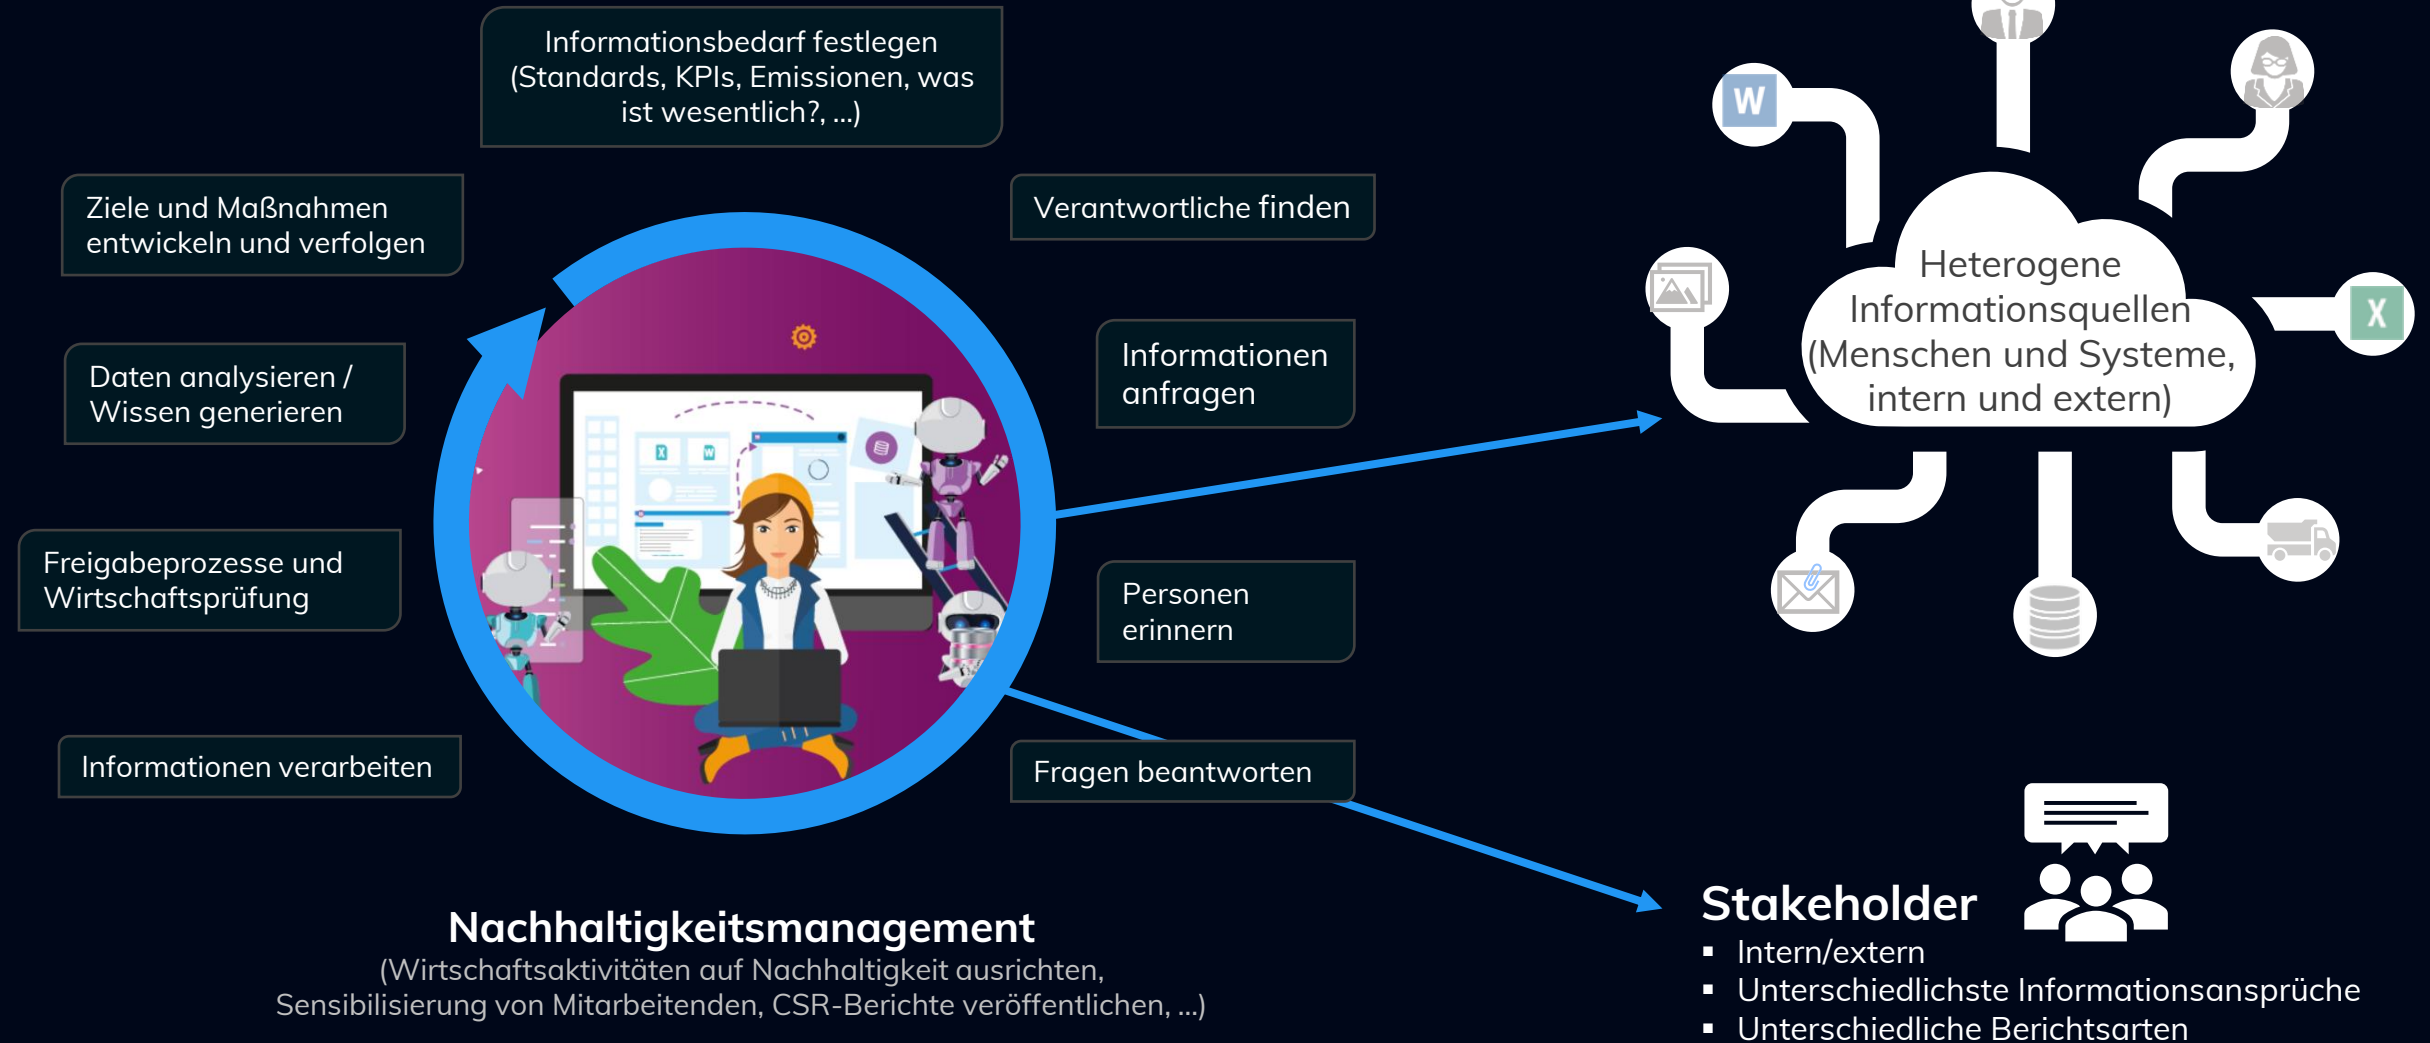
Informationsbedarf festlegen (Standards, KPIs, Emissionen, was ist wesentlich?, ...)

Ziele und Maßnahmen entwickeln und verfolgen

Verantwortliche finden

Daten analysieren / Wissen generieren

Informationen anfragen

Freigabeprozesse und Wirtschaftsprüfung

Personen erinnern

Informationen verarbeiten

Fragen beantworten

Heterogene Informationsquellen (Menschen und Systeme, intern und extern)

W

X

Nachhaltigkeitsmanagement
(Wirtschaftsaktivitäten auf Nachhaltigkeit ausrichten, Sensibilisierung von Mitarbeitenden, CSR-Berichte veröffentlichen, ...)

Stakeholder
▪ Intern/extern
▪ Unterschiedlichste Informationsansprüche
▪ Unterschiedliche Berichtsarten